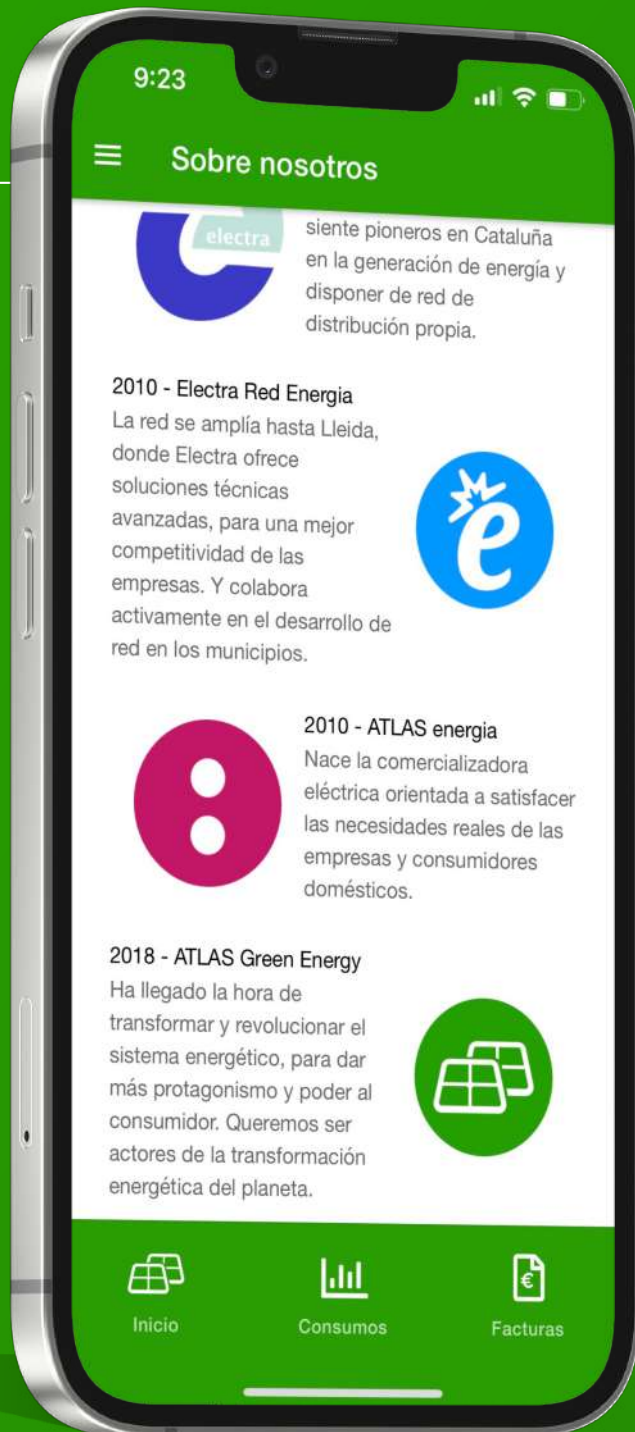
9:23

Sobre nosotros

electra

siente pioneros en Cataluña en la generación de energía y disponer de red de distribución propia.

2010 - Electra Red Energia
La red se amplía hasta Lleida, donde Electra ofrece soluciones técnicas avanzadas, para una mejor competitividad de las empresas. Y colabora activamente en el desarrollo de red en los municipios.

2010 - ATLAS energia
Nace la comercializadora eléctrica orientada a satisfacer las necesidades reales de las empresas y consumidores domésticos.

2018 - ATLAS Green Energy
Ha llegado la hora de transformar y revolucionar el sistema energético, para dar más protagonismo y poder al consumidor. Queremos ser actores de la transformación energética del planeta.

Inicio
Consumos
Facturas